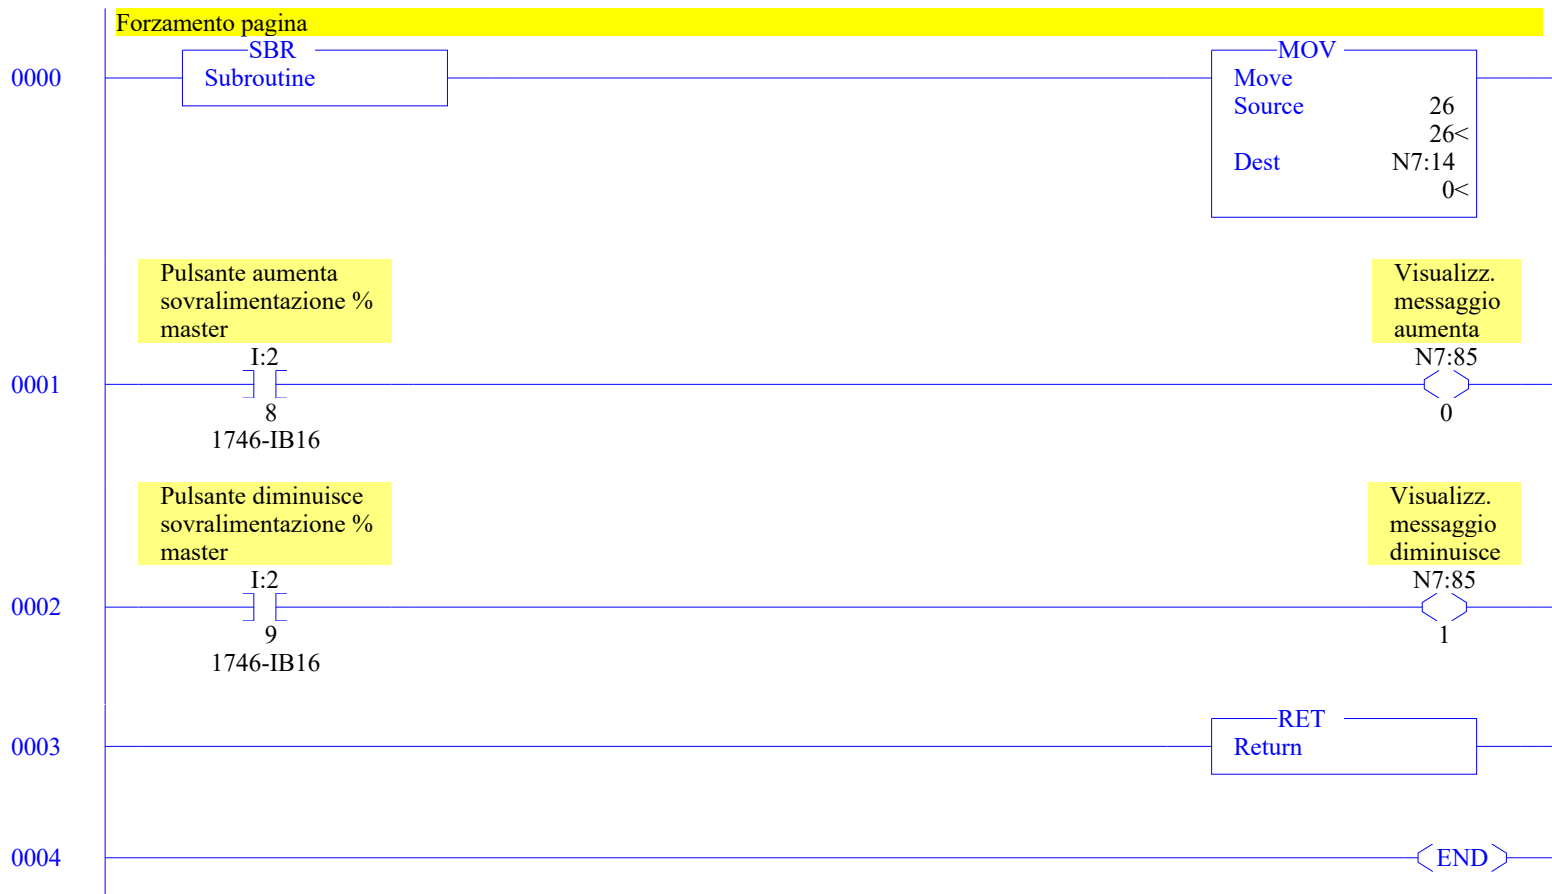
Forzamento pagina

0000

SBR
Subroutine

MOV
Move
Source 26
26<
Dest N7:14
0<

Pulsante aumenta sovralimentazione % master

Visualizz. messaggio aumenta

0001

I:2
8
1746-IB16

N7:85
0

Pulsante diminuisce sovralimentazione % master

Visualizz. messaggio diminuisce

0002

I:2
9
1746-IB16

N7:85
1

0003

RET
Return

0004

END